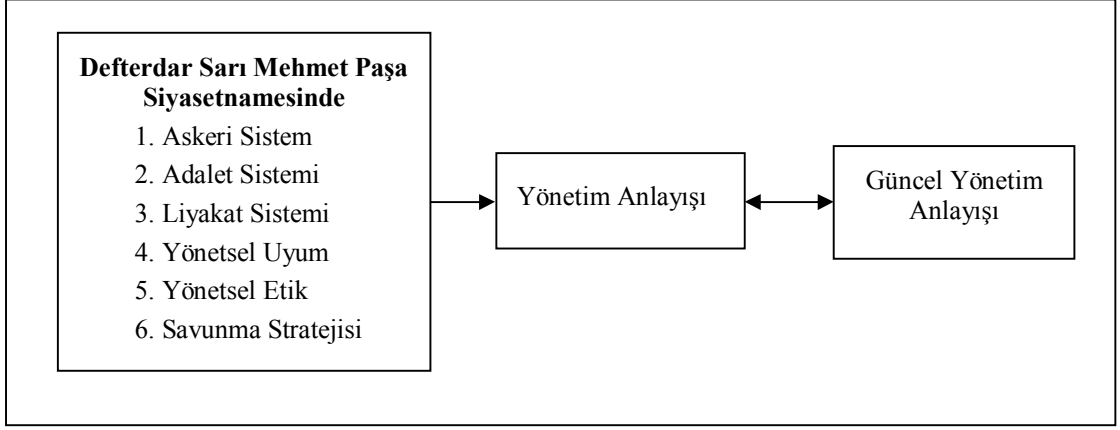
**Defterdar Sarı Mehmet Paşa Siyasetnamesinde**

1. Askeri Sistem
2. Adalet Sistemi
3. Liyakat Sistemi
4. Yönetsel Uyum
5. Yönetsel Etik
6. Savunma Stratejisi

Yönetim Anlayışı

Güncel Yönetim Anlayışı